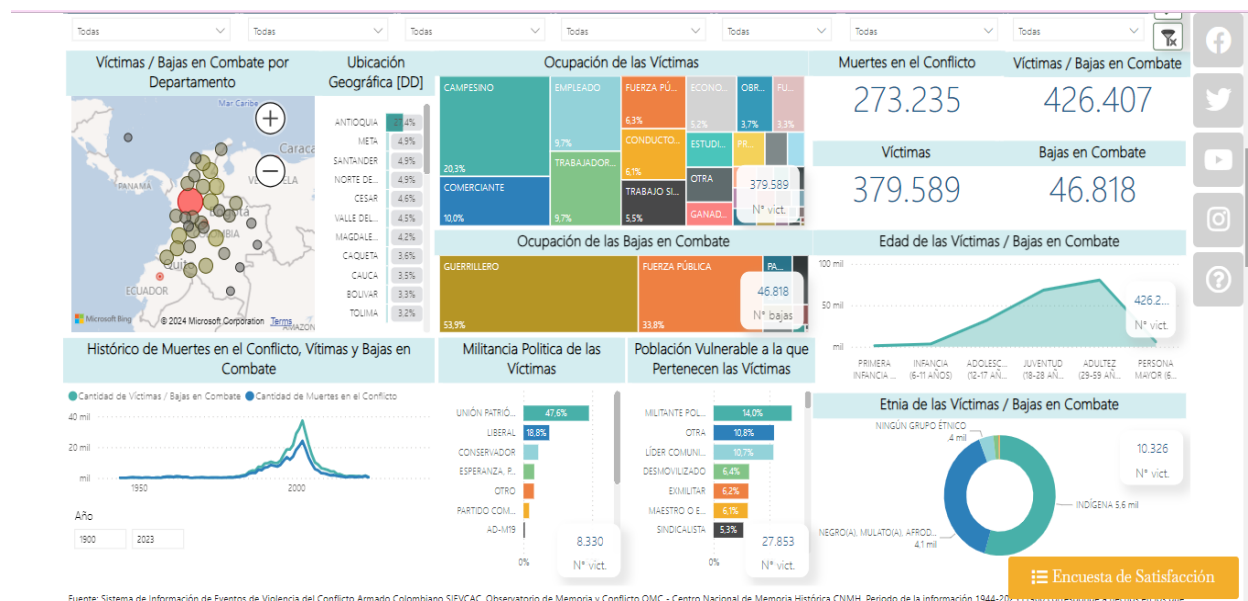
Todas Todas Todas Todas Todas Todas Todas

Víctimas / Bajas en Combate por Departamento

Ubicación Geográfica [DD]

Mar Caribe
Caraca
PANAMÁ
VENEZUELA
ECUADOR
Microsoft Bing © 2024 Microsoft Corporation Terms

ANTIOQUIA 21,4%
META 4,9%
SANTANDER 4,9%
NORTE DE... 4,9%
CESAR 4,6%
VALLE DEL... 4,5%
MAGDALE... 4,2%
CAQUETA 3,6%
CAUCA 3,5%
BOLIVAR 3,3%
TOLIMA 3,2%

Ocupación de las Víctimas

CAMPESINO 20,3%
EMPLEADO 9,7%
FUERZA PÚ... 6,3%
ECONO... 5,2%
OBR... 3,7%
FU... 3,3%
TRABAJADOR... 9,7%
CONDUCTO... 6,1%
ESTUDI...
PR...
COMERCIANTE 10,0%
TRABAJO SI... 5,5%
OTRA
GANAD...
379.589 N° vict.

Muertes en el Conflicto
273.235

Víctimas / Bajas en Combate
426.407

Víctimas
379.589

Bajas en Combate
46.818

Ocupación de las Bajas en Combate

GUERRILLERO 53,9%
FUERZA PÚBLICA 33,8%
PA...
46.818 N° bajas

Edad de las Víctimas / Bajas en Combate

100 mil
50 mil
mil
426.2... N° vict.
PRIMERA INFANCIA ...
INFANCIA (6-11 AÑOS)
ADOLESC... (12-17 AÑ...
JUVENTUD (18-28 AÑ...
ADULTEZ (29-59 AÑ...
PERSONA MAYOR (6...

Histórico de Muertes en el Conflicto, Vítimas y Bajas en Combate

Cantidad de Víctimas / Bajas en Combate Cantidad de Muertes en el Conflicto
40 mil
20 mil
mil
1950 2000

Año
1900 2023

Militancia Política de las Víctimas

UNIÓN PATRIÓ... 47,6%
LIBERAL 18,8%
CONSERVADOR
ESPERANZA, P...
OTRO
PARTIDO COM...
AD-M19
0%
8.330 N° vict.

Población Vulnerable a la que Pertenecen las Víctimas

MILITANTE POL... 14,0%
OTRA 10,8%
LÍDER COMUNI... 10,7%
DESMOVILIZADO 6,4%
EXMILITAR 6,2%
MAESTRO O E... 6,1%
SINDICALISTA 5,3%
0%
27.853 N° vict.

Etnia de las Víctimas / Bajas en Combate

NINGÚN GRUPO ÉTNICO ,4 mil
10.326 N° vict.
INDÍGENA 5,6 mil
NEGRO(A), MULATO(A), AFROD... 4,1 mil

Encuesta de Satisfacción

Fuente: Sistema de Información de Eventos de Violencia del Conflicto Armado Colombiano SIEVCAC. Observatorio de Memoria y Conflicto OMC - Centro Nacional de Memoria Histórica CNMH. Periodo de la información 1944-20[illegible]